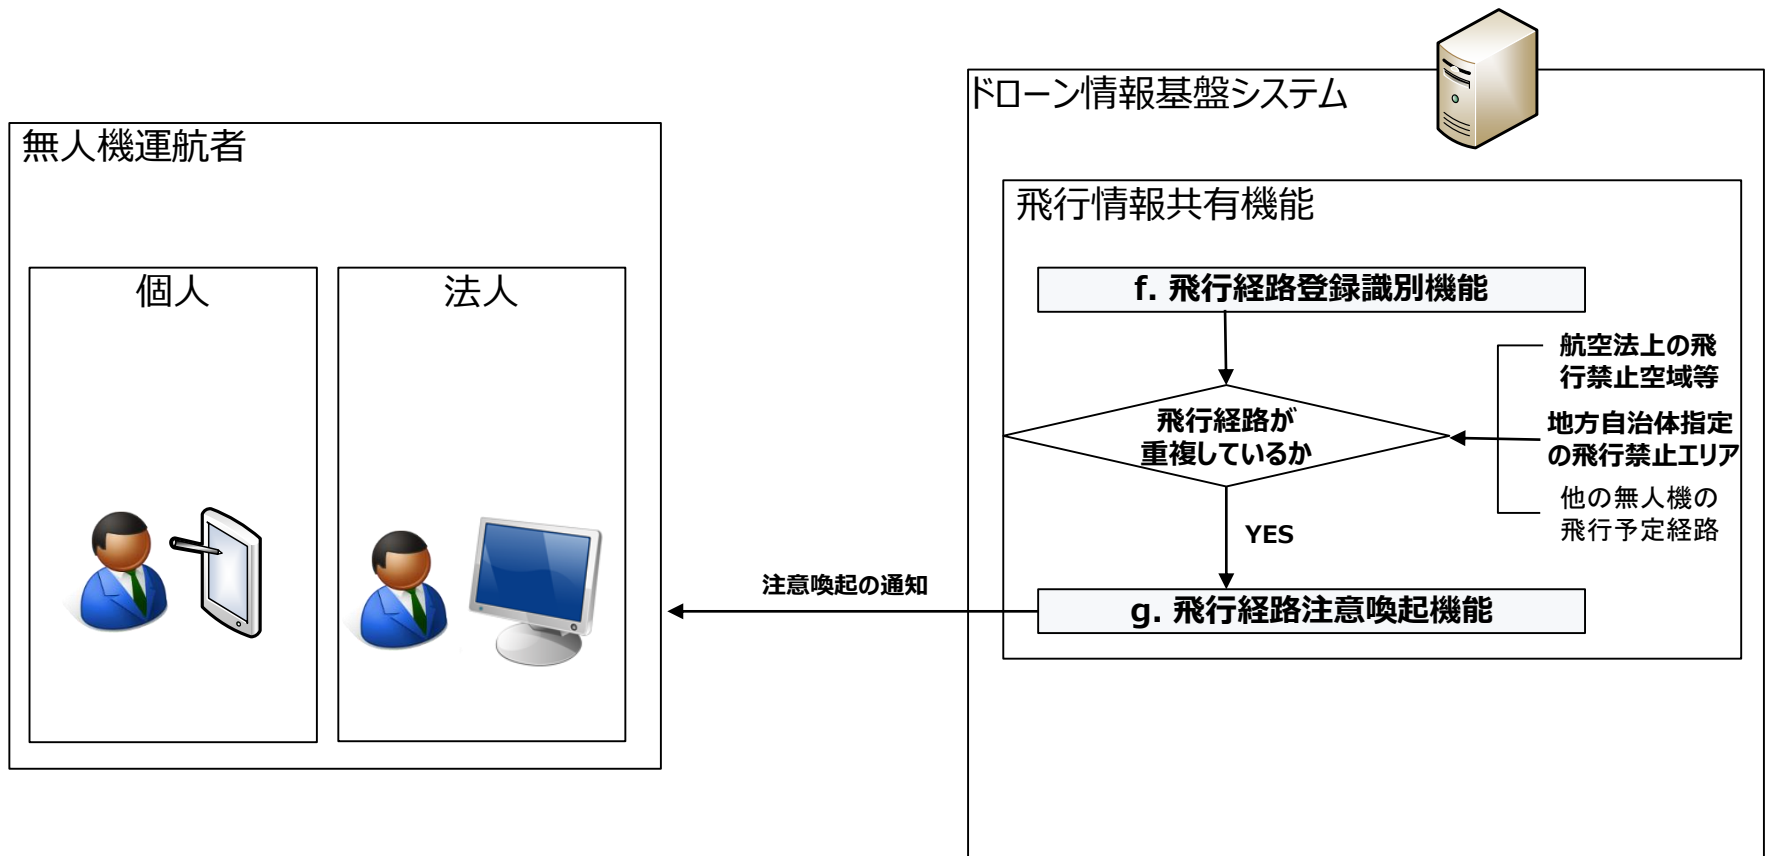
無人機運航者

個人

法人

ドローン情報基盤システム

飛行情報共有機能

f. 飛行経路登録識別機能

飛行経路が重複しているか

航空法上の飛行禁止空域等

地方自治体指定の飛行禁止エリア

他の無人機の飛行予定経路

YES

g. 飛行経路注意喚起機能

注意喚起の通知